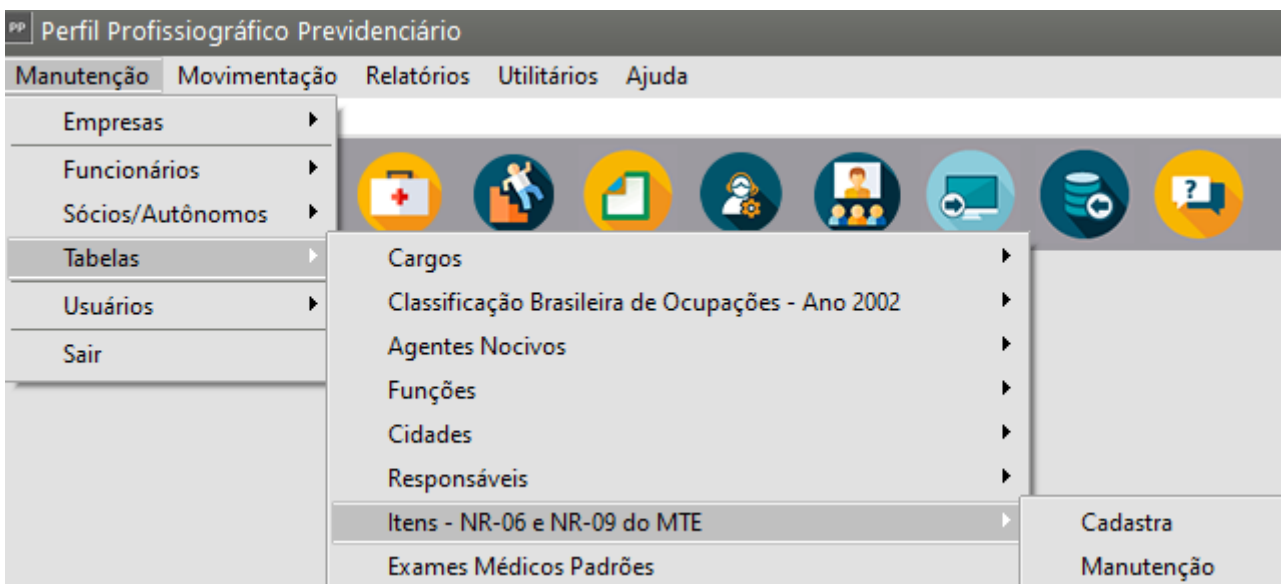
PP Perfil Profissiográfico Previdenciário

Manutenção Movimentação Relatórios Utilitários Ajuda

Empresas
Funcionários
Sócios/Autônomos
Tabelas
Usuários
Sair

Cargos
Classificação Brasileira de Ocupações - Ano 2002
Agentes Nocivos
Funções
Cidades
Responsáveis
Itens - NR-06 e NR-09 do MTE
Exames Médicos Padrões

Cadastra
Manutenção